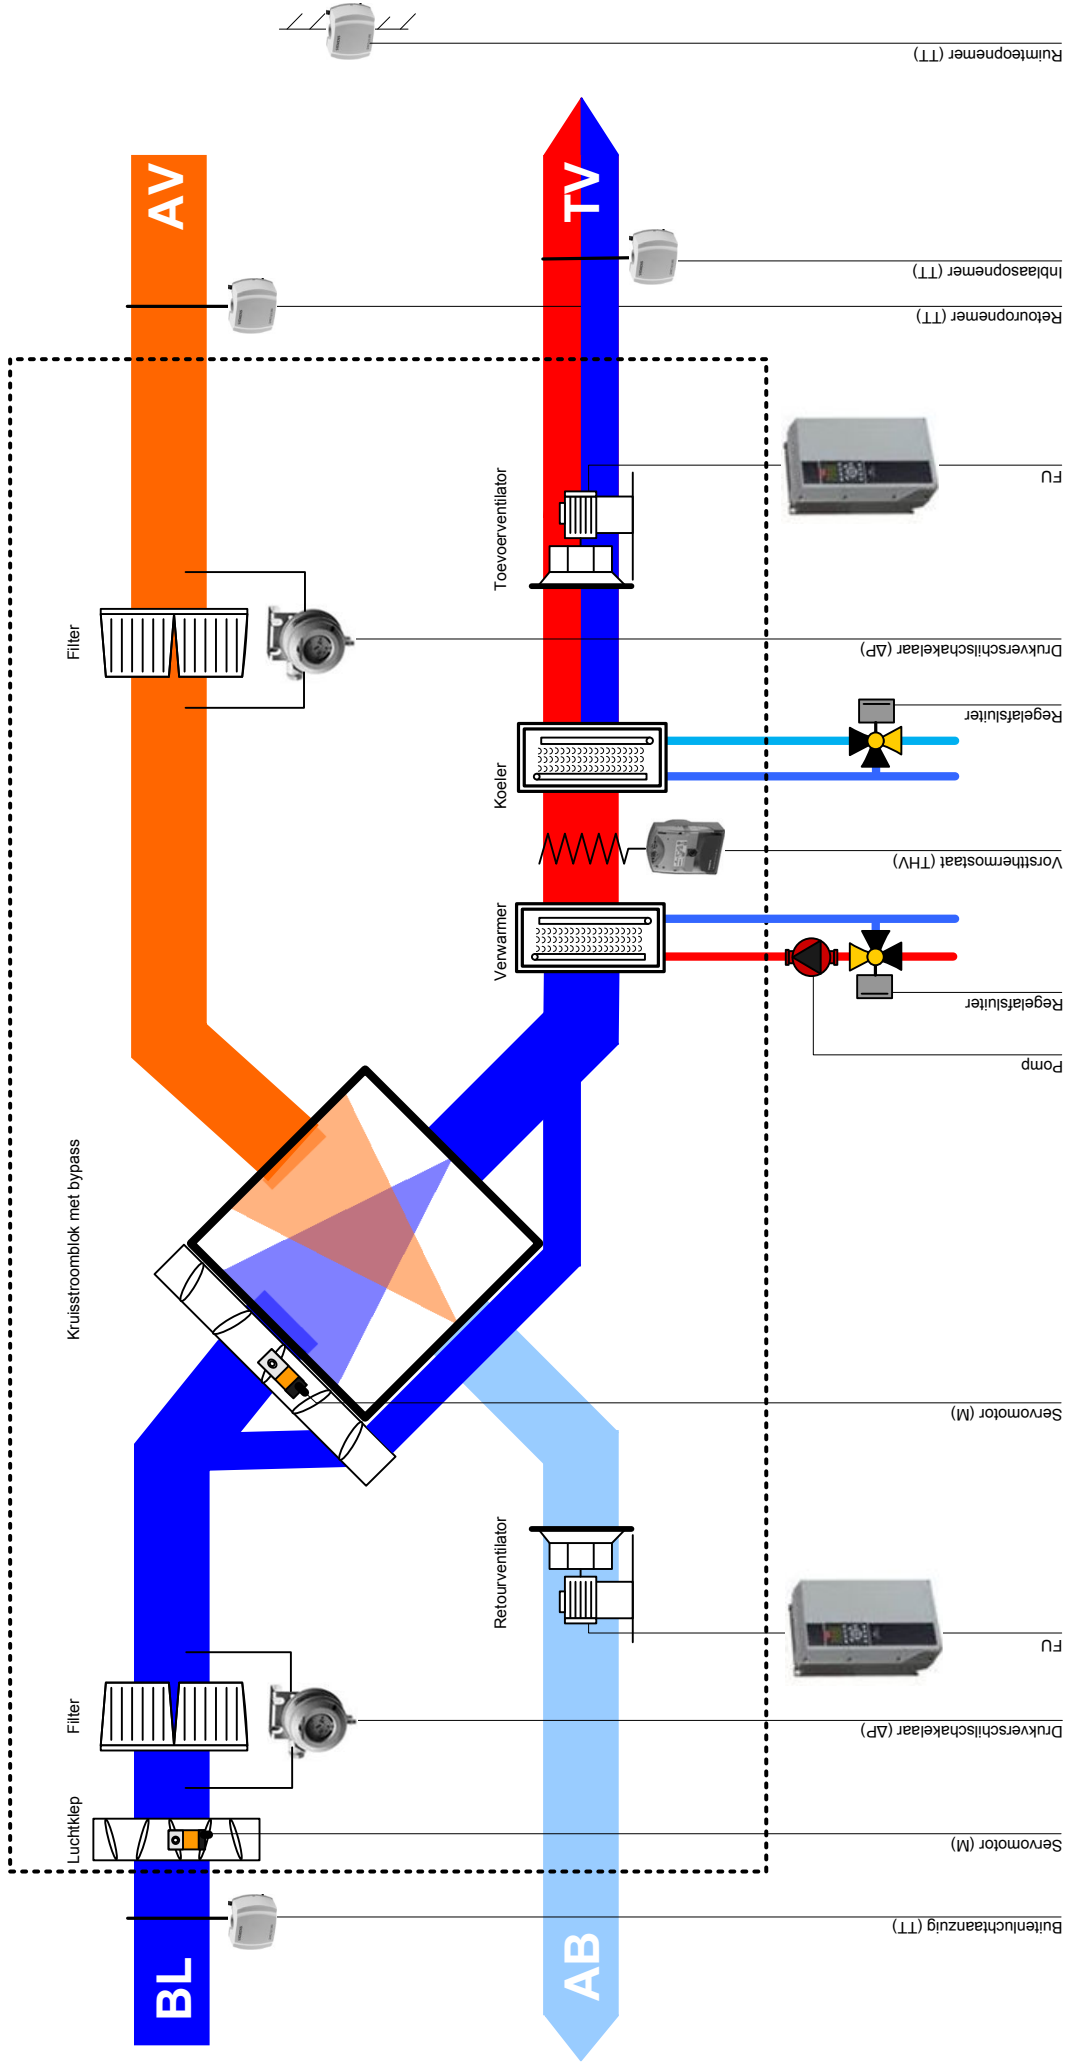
Ruimteopnemer (TT)

AV

TV

Inblaasopnemer (TT)

Retouropnemer (TT)

FU

Toevoerventilator

Filter

Drukverschilschakelaar (ΔP)

Regelafsluiter

Koeler

Vorstthermostaat (THV)

Verwarmer

Regelafsluiter

Pomp

Kruisstroomblok met bypass

Servomotor (M)

Retourventilator

FU

Filter

Drukverschilschakelaar (ΔP)

Luchtklep

Servomotor (M)

Buitenluchtaanzuig (TT)

BL

AB